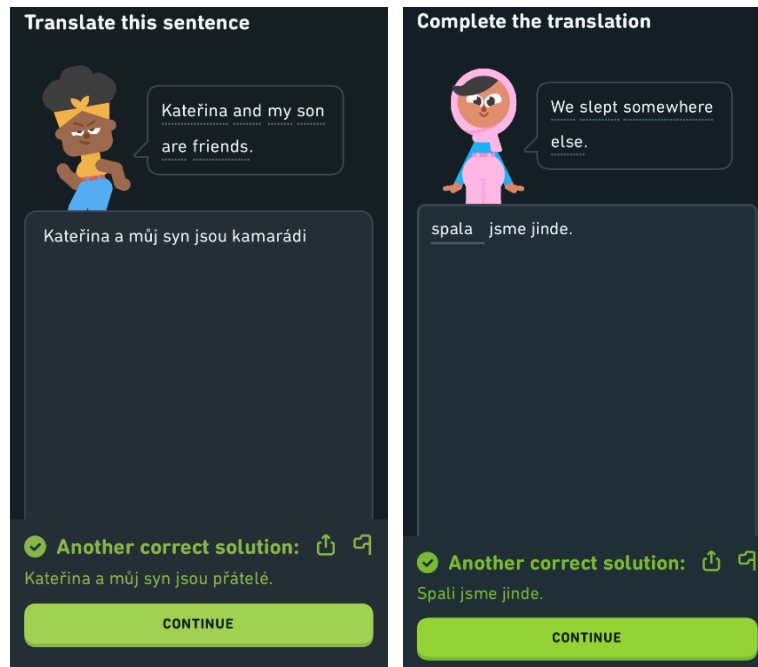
Translate this sentence

Kateřina and my son are friends.

Kateřina a můj syn jsou kamarádi

Another correct solution:

Kateřina a můj syn jsou přátelé.

CONTINUE

Complete the translation

We slept somewhere else.

spala jsme jinde.

Another correct solution:

Spali jsme jinde.

CONTINUE